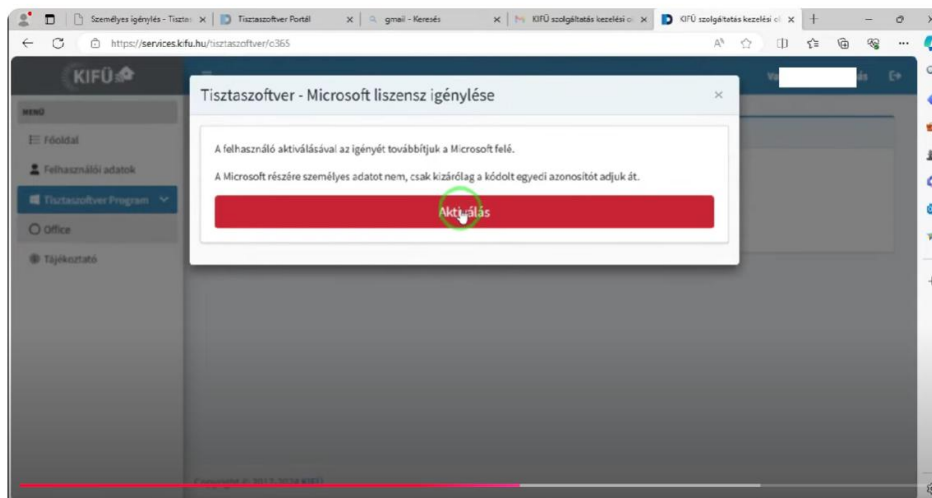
Személyes igénylés - Tiszta ×
Tisztaszoftver Portál ×
gmail - Keresés ×
KIFÜ szolgáltatás kezelési ×
KIFÜ szolgáltatás kezelési ×

https://services.kifu.hu/tisztaszoftver/c365

KIFÜ

MENÜ
Főoldal
Felhasználói adatok
Tisztaszoftver Program
Office
Tájékoztató

Tisztaszoftver - Microsoft liszensz igénylése ×

A felhasználó aktiválásával az igényét továbbítjuk a Microsoft felé.

A Microsoft részére személyes adatot nem, csak kizárólag a kódolt egyedi azonosítót adjuk át.

Aktiválás

Copyright © 2017-2024 KIFÜ